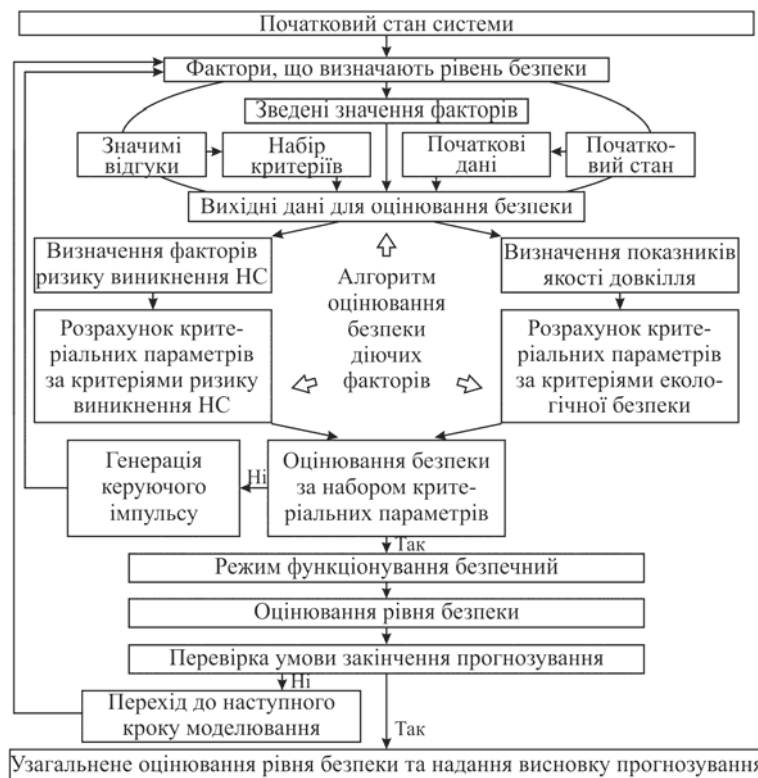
Початковий стан системи

Фактори, що визначають рівень безпеки

Зведені значення факторів

Значимі відгуки

Набір критеріїв

Початкові дані

Початковий стан

Вихідні дані для оцінювання безпеки

Визначення факторів ризику виникнення НС

Алгоритм оцінювання безпеки діючих факторів

Визначення показників якості довкілля

Розрахунок критеріальних параметрів за критеріями ризику виникнення НС

Розрахунок критеріальних параметрів за критеріями екологічної безпеки

Генерація керуючого імпульсу

Ні

Оцінювання безпеки за набором критеріальних параметрів

Так

Режим функціонування безпечний

Оцінювання рівня безпеки

Перевірка умови закінчення прогнозування

Ні

Перехід до наступного кроку моделювання

Так

Узагальнене оцінювання рівня безпеки та надання висновку прогнозуванн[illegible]